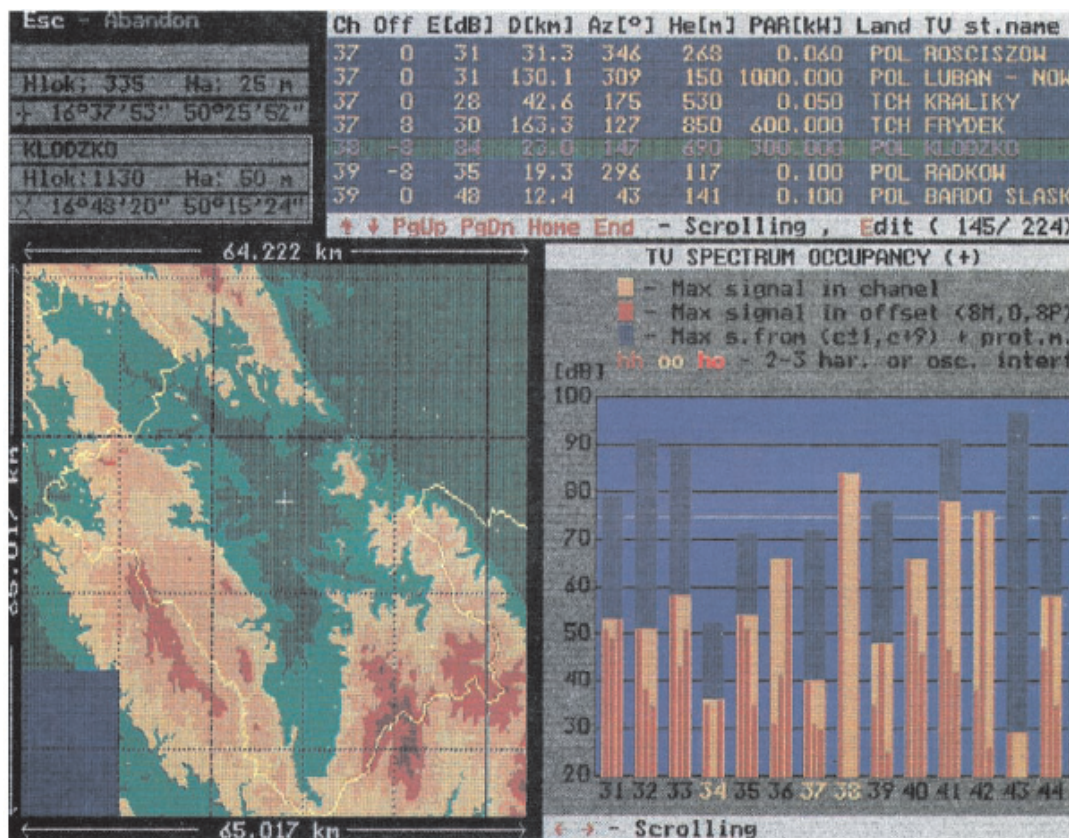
Esc - Abandon

Hlok: 335 Ha: 25 m
16°37'53" 50°25'52"

KLODZKO
Hlok:1130 Ha: 50 m
16°48'20" 50°15'24"

| Ch | Off | E[dB] | D[km] | Az[°] | He[m] | PAR[kW] | Land | TV st.name |
|---|---|---|---|---|---|---|---|---|
| 37 | 0 | 31 | 31.3 | 346 | 268 | 0.060 | POL | ROSCISZOW |
| 37 | 0 | 31 | 130.1 | 309 | 150 | 1000.000 | POL | LUBAN - NOW |
| 37 | 0 | 28 | 42.6 | 175 | 530 | 0.050 | TCH | KRALIKY |
| 37 | 8 | 30 | 163.3 | 127 | 850 | 600.000 | TCH | FRYDEK |
| 38 | -8 | 84 | 23.0 | 147 | 690 | 300.000 | POL | KLODZKO |
| 39 | -8 | 35 | 19.3 | 296 | 117 | 0.100 | POL | RADKOW |
| 39 | 0 | 48 | 12.4 | 43 | 141 | 0.100 | POL | BARDO SLASK |

↑ ↓ PgUp PgDn Home End - Scrolling , Edit ( 145/ 224)

64.222 km

65.017 km

65.017 km

TV SPECTRUM OCCUPANCY (+)
- Max signal in chanel
- Max signal in offset (8M,0,8P)
- Max s.from (c±1,c+9) + prot.m.
hh oo ho - 2~3 har. or osc. interf

[dB]
100
90
80
70
60
50
40
30
20
31 32 33 34 35 36 37 38 39 40 41 42 43 44

← → - Scrolling